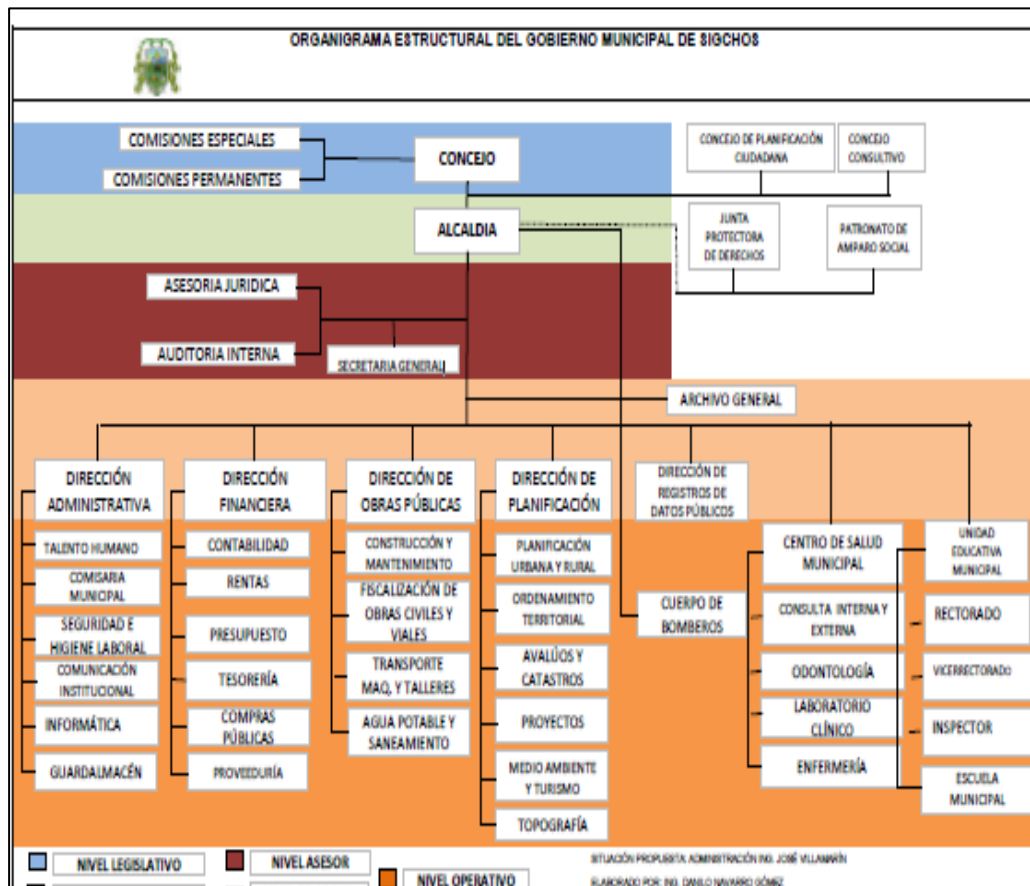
ORGANIGRAMA ESTRUCTURAL DEL GOBIERNO MUNICIPAL DE SIGCHOS

COMISIONES ESPECIALES

COMISIONES PERMANENTES

CONCEJO

CONCEJO DE PLANIFICACIÓN CIUDADANA

CONCEJO CONSULTIVO

ALCALDIA

JUNTA PROTECTORA DE DERECHOS

PATRONATO DE AMPARO SOCIAL

ASESORIA JURIDICA

AUDITORIA INTERNA

SECRETARIA GENERAL

ARCHIVO GENERAL

DIRECCIÓN ADMINISTRATIVA

TALENTO HUMANO

COMISARIA MUNICIPAL

SEGURIDAD E HIGIENE LABORAL

COMUNICACIÓN INSTITUCIONAL

INFORMÁTICA

GUARDALMACÉN

DIRECCIÓN FINANCIERA

CONTABILIDAD

RENTAS

PRESUPUESTO

TESORERÍA

COMPRAS PÚBLICAS

PROVEEDURÍA

DIRECCIÓN DE OBRAS PÚBLICAS

CONSTRUCCIÓN Y MANTENIMIENTO

FISCALIZACIÓN DE OBRAS CIVILES Y VIALES

TRANSPORTE MAQ. Y TALLERES

AGUA POTABLE Y SANEAMIENTO

DIRECCIÓN DE PLANIFICACIÓN

PLANIFICACIÓN URBANA Y RURAL

ORDENAMIENTO TERRITORIAL

AVALÚOS Y CATASTROS

PROYECTOS

MEDIO AMBIENTE Y TURISMO

TOPOGRAFÍA

DIRECCIÓN DE REGISTROS DE DATOS PÚBLICOS

CUERPO DE BOMBEROS

CENTRO DE SALUD MUNICIPAL

CONSULTA INTERNA Y EXTERNA

ODONTOLOGÍA

LABORATORIO CLÍNICO

ENFERMERÍA

UNIDAD EDUCATIVA MUNICIPAL

RECTORADO

VICERRECTORADO

INSPECTOR

ESCUELA MUNICIPAL

NIVEL LEGISLATIVO

NIVEL ASESOR

NIVEL OPERATIVO

SITUACIÓN PROPUESTA: ADMINISTRACIÓN ING. JOSÉ VILLAMARÍN

ELABORADO POR: ING. DANILO NAVARRO GÓMEZ